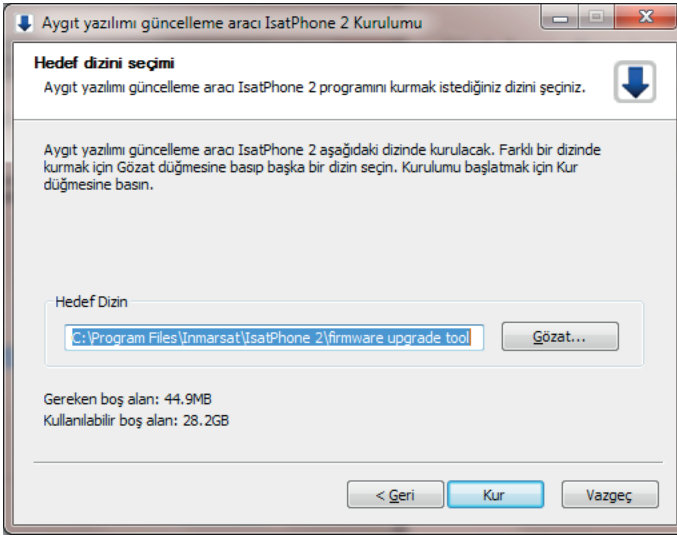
Aygıt yazılımı güncelleme aracı IsatPhone 2 Kurulumu

Hedef dizini seçimi
Aygıt yazılımı güncelleme aracı IsatPhone 2 programını kurmak istediğiniz dizini seçiniz.

Aygıt yazılımı güncelleme aracı IsatPhone 2 aşağıdaki dizinde kurulacak. Farklı bir dizinde kurmak için Gözat düğmesine basıp başka bir dizin seçin. Kurulumu başlatmak için Kur düğmesine basın.

Hedef Dizin
C:\Program Files\Inmarsat\IsatPhone 2\firmware upgrade tool
Gözat...

Gereken boş alan: 44.9MB
Kullanılabilir boş alan: 28.2GB

< Geri
Kur
Vazgeç